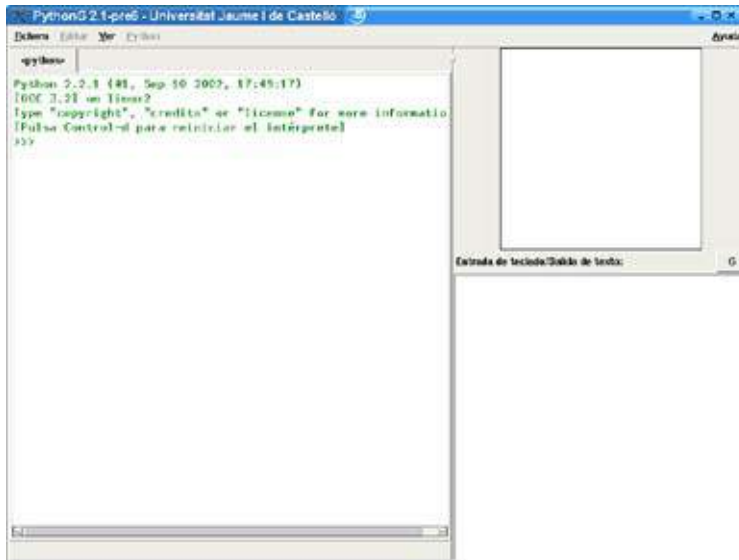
PythonG 2.1-pre6 - Universitat Jaume I de Castelló

Fichero Editar Ver Python Ayuda

<python>

Python 2.2.1 (#1, Sep 10 2002, 17:45:17)
[GCC 3.2] on linux2
Type "copyright", "credits" or "license" for more informatio
[Pulsa Control-d para reiniciar el intérprete]
>>>

Entrada de teclado/Salida de texto:

G